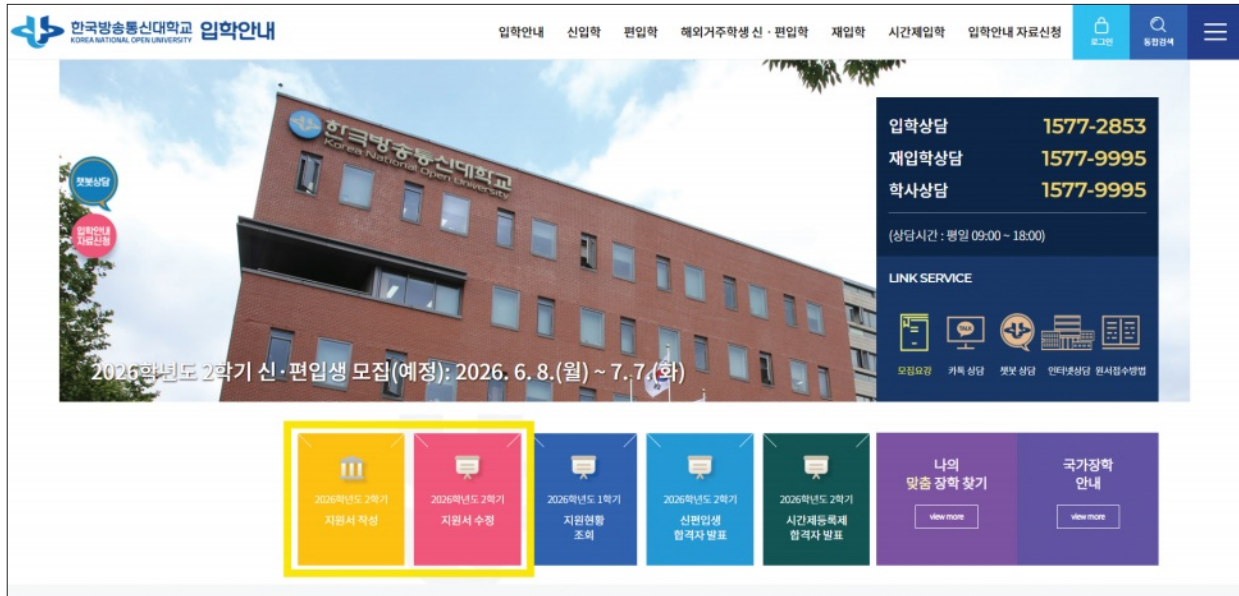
한국방송통신대학교 KOREA NATIONAL OPEN UNIVERSITY 입학안내

입학안내 신입학 편입학 해외거주학생 신 · 편입학 재입학 시간제입학 입학안내 자료신청

로그인 통합검색

한국방송통신대학교 Korea National Open University

챗봇상담

입학안내 자료신청

입학상담 1577-2853
재입학상담 1577-9995
학사상담 1577-9995

(상담시간 : 평일 09:00 ~ 18:00)

LINK SERVICE

모집요강 카톡 상담 챗봇 상담 인터넷상담 원서접수방법

2026학년도 2학기 신·편입생 모집(예정): 2026. 6. 8.(월) ~ 7. 7.(화)

2026학년도 2학기 지원서 작성

2026학년도 2학기 지원서 수정

2026학년도 1학기 지원현황 조회

2026학년도 2학기 신편입생 합격자 발표

2026학년도 2학기 시간제등록제 합격자 발표

나의 맞춤 장학 찾기
view more

국가장학 안내
view more